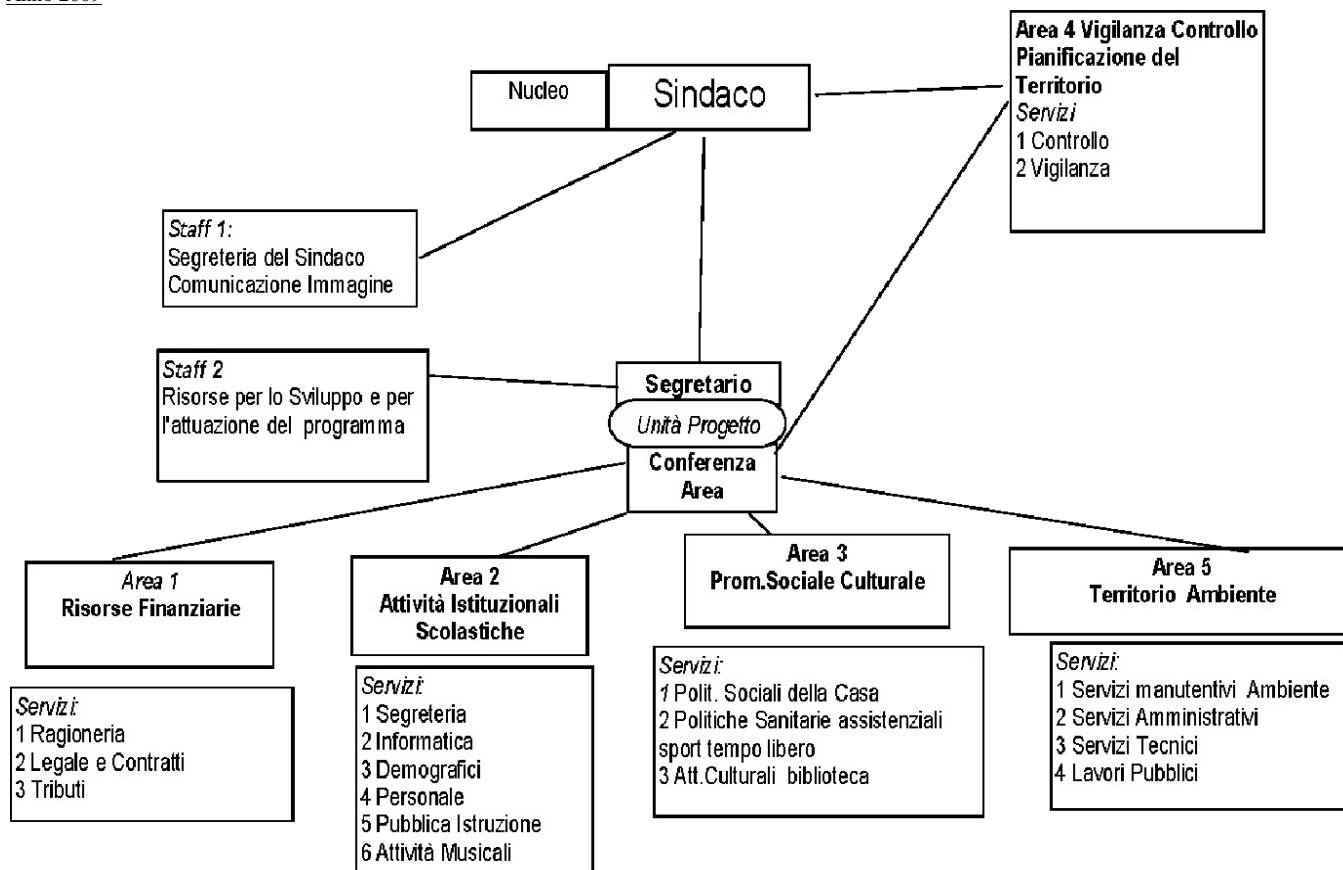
Anno 2009

Nucleo

Sindaco

Area 4 Vigilanza Controllo Pianificazione del Territorio
Servizi
1 Controllo
2 Vigilanza

Staff 1:
Segreteria del Sindaco
Comunicazione Immagine

Staff 2
Risorse per lo Sviluppo e per l'attuazione del programma

Segretario

Unità Progetto

Conferenza Area

Area 1
Risorse Finanziarie

Servizi:
1 Ragioneria
2 Legale e Contratti
3 Tributi

Area 2
Attività Istituzionali Scolastiche

Servizi:
1 Segreteria
2 Informatica
3 Demografici
4 Personale
5 Pubblica Istruzione
6 Attività Musicali

Area 3
Prom.Sociale Culturale

Servizi:
1 Polit. Sociali della Casa
2 Politiche Sanitarie assistenziali sport tempo libero
3 Att.Culturali biblioteca

Area 5
Territorio Ambiente

Servizi:
1 Servizi manutentivi Ambiente
2 Servizi Amministrativi
3 Servizi Tecnici
4 Lavori Pubblici